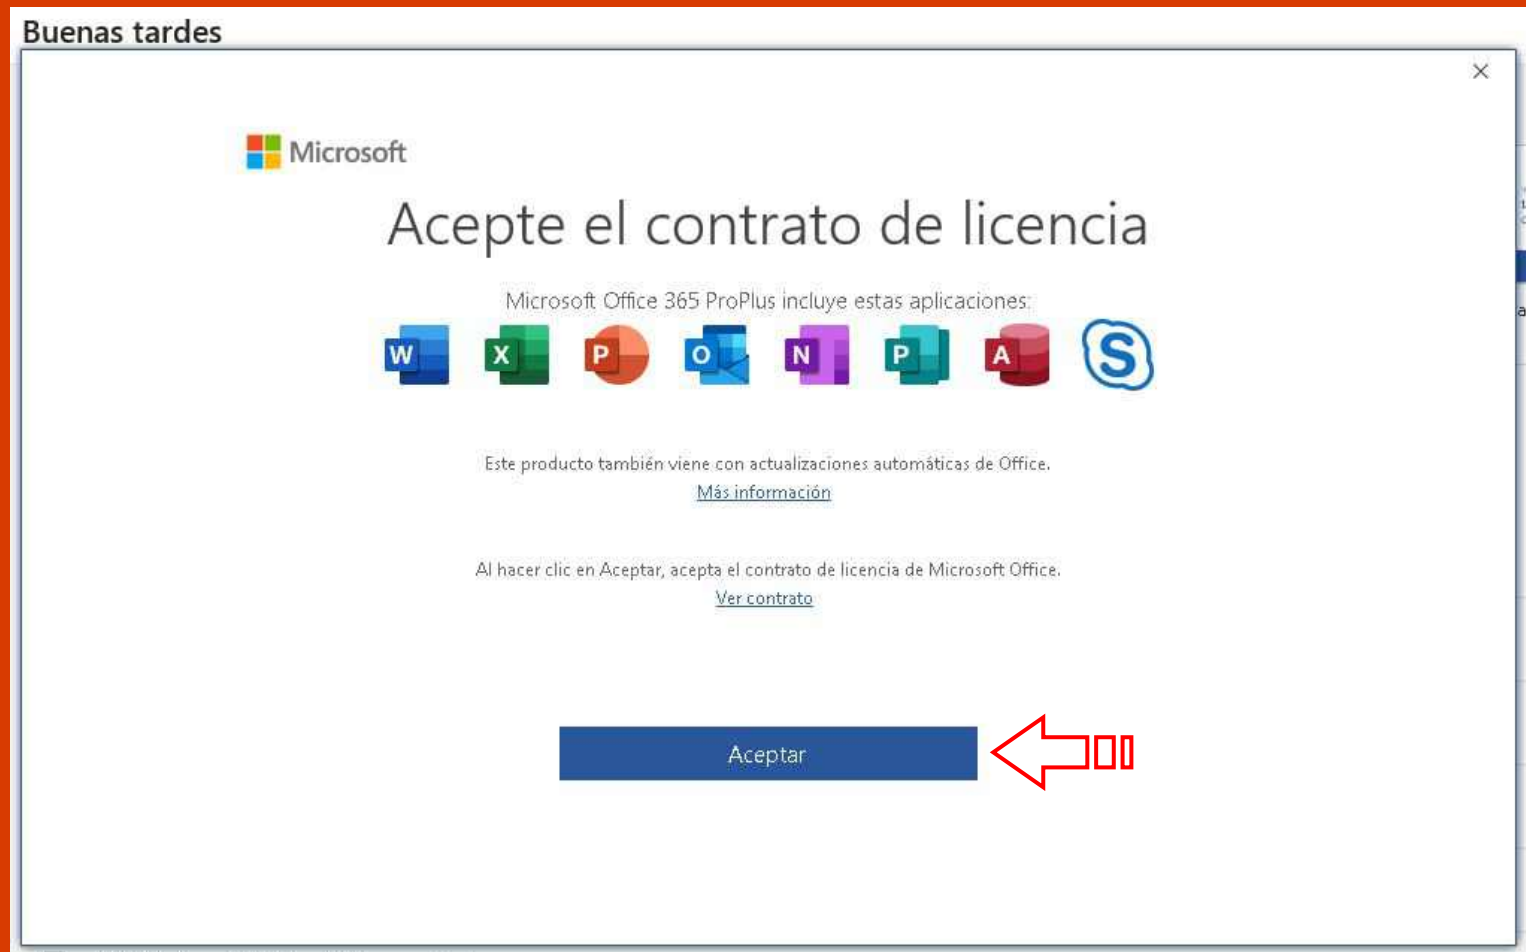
Buenas tardes

×

Microsoft

Acepte el contrato de licencia

Microsoft Office 365 ProPlus incluye estas aplicaciones:

W X P O N P A S

Este producto también viene con actualizaciones automáticas de Office.
Más información

Al hacer clic en Aceptar, acepta el contrato de licencia de Microsoft Office.
Ver contrato

Aceptar